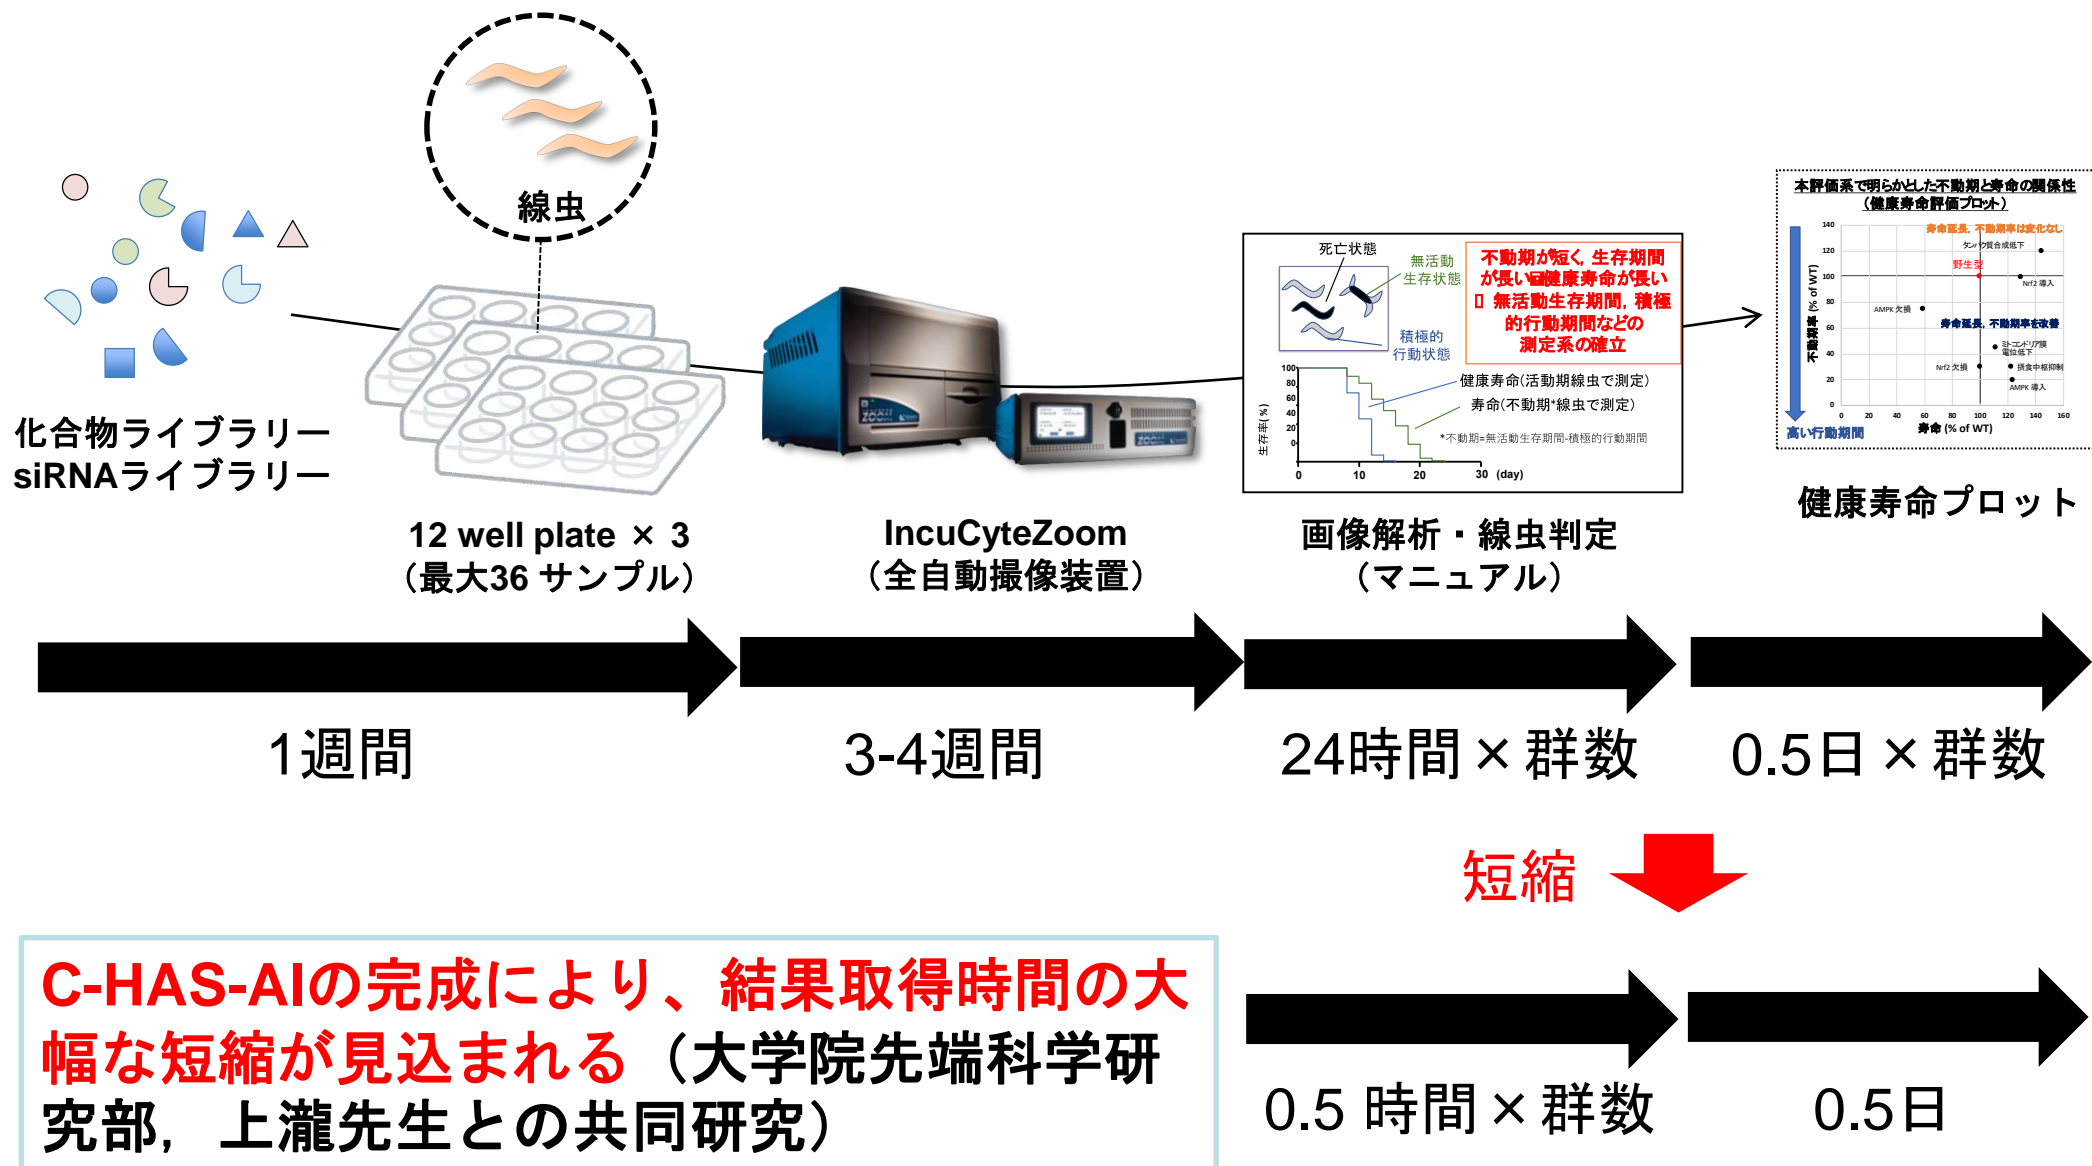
線虫

化合物ライブラリー
siRNAライブラリー

12 well plate × 3
（最大36 サンプル）

IncuCyteZoom
（全自動撮像装置）

死亡状態
無活動生存状態
積極的行動状態

不動期が短く, 生存期間が長い健康寿命が長い 無活動生存期間, 積極的行動期間などの測定系の確立

100
80
60
40
20
0
生存率(%)
0 10 20 30 (day)

健康寿命(活動期線虫で測定)
寿命(不動期*線虫で測定)
*不動期=無活動生存期間-積極的行動期間

画像解析・線虫判定
（マニュアル）

本評価系で明らかとした不動期と寿命の関係性
（健康寿命評価プロット）

寿命延長, 不動期率は変化なし
タンパク質合成低下
野生型
Nrf2 導入
AMPK 欠損
寿命延長, 不動期率を改善
ミトコンドリア膜電位低下
Nrf2 欠損
摂食中枢抑制
AMPK 導入
不動期率 (% of WT)
高い行動期間
寿命 (% of WT)
140
120
100
80
60
40
20
0
0 20 40 60 80 100 120 140 160

健康寿命プロット

1週間

3-4週間

24時間×群数

0.5日×群数

短縮

C-HAS-AIの完成により、結果取得時間の大幅な短縮が見込まれる（大学院先端科学研究部，上瀧先生との共同研究）

0.5 時間×群数

0.5日